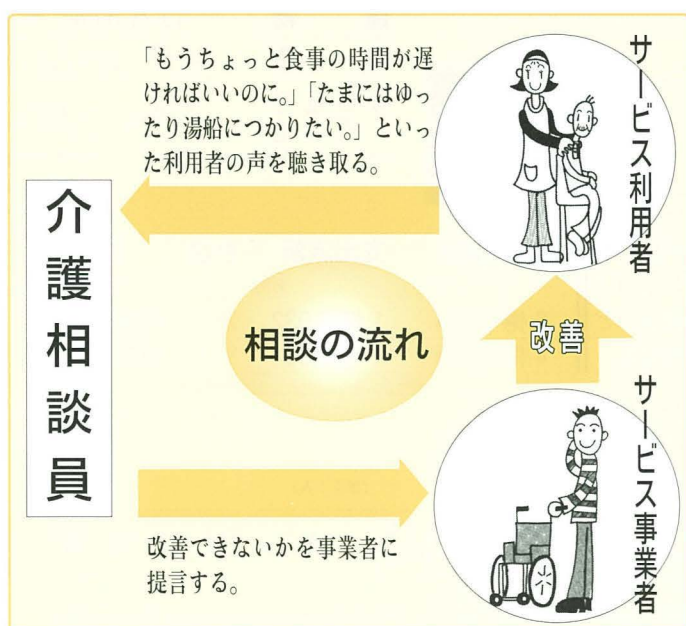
「もうちょっと食事の時間が遅ければいいのに。」「たまにはゆったり湯船につかりたい。」といった利用者の声を聴き取る。

サービス利用者

介護相談員

相談の流れ

改善

サービス事業者

改善できないかを事業者に提言する。